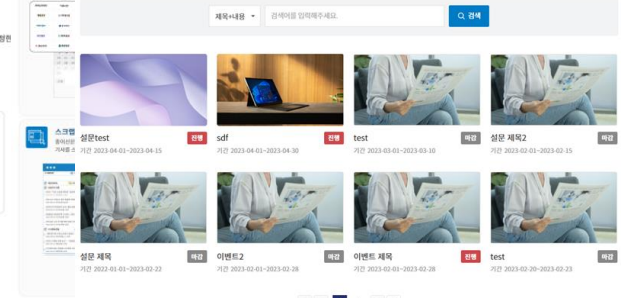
제목+내용
검색어를 입력해주세요.
검색

설문test 진행
기간 2023-04-01~2023-04-15

sdf 진행
기간 2023-04-01~2023-04-30

test 마감
기간 2023-03-01~2023-03-10

설문 제목2 마감
기간 2023-02-01~2023-02-15

설문 제목 마감
기간 2022-01-01~2023-02-22

이벤트2 마감
기간 2023-02-01~2023-02-28

이벤트 제목 진행
기간 2023-02-01~2023-02-28

test 마감
기간 2023-02-20~2023-02-23

스크랩
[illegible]